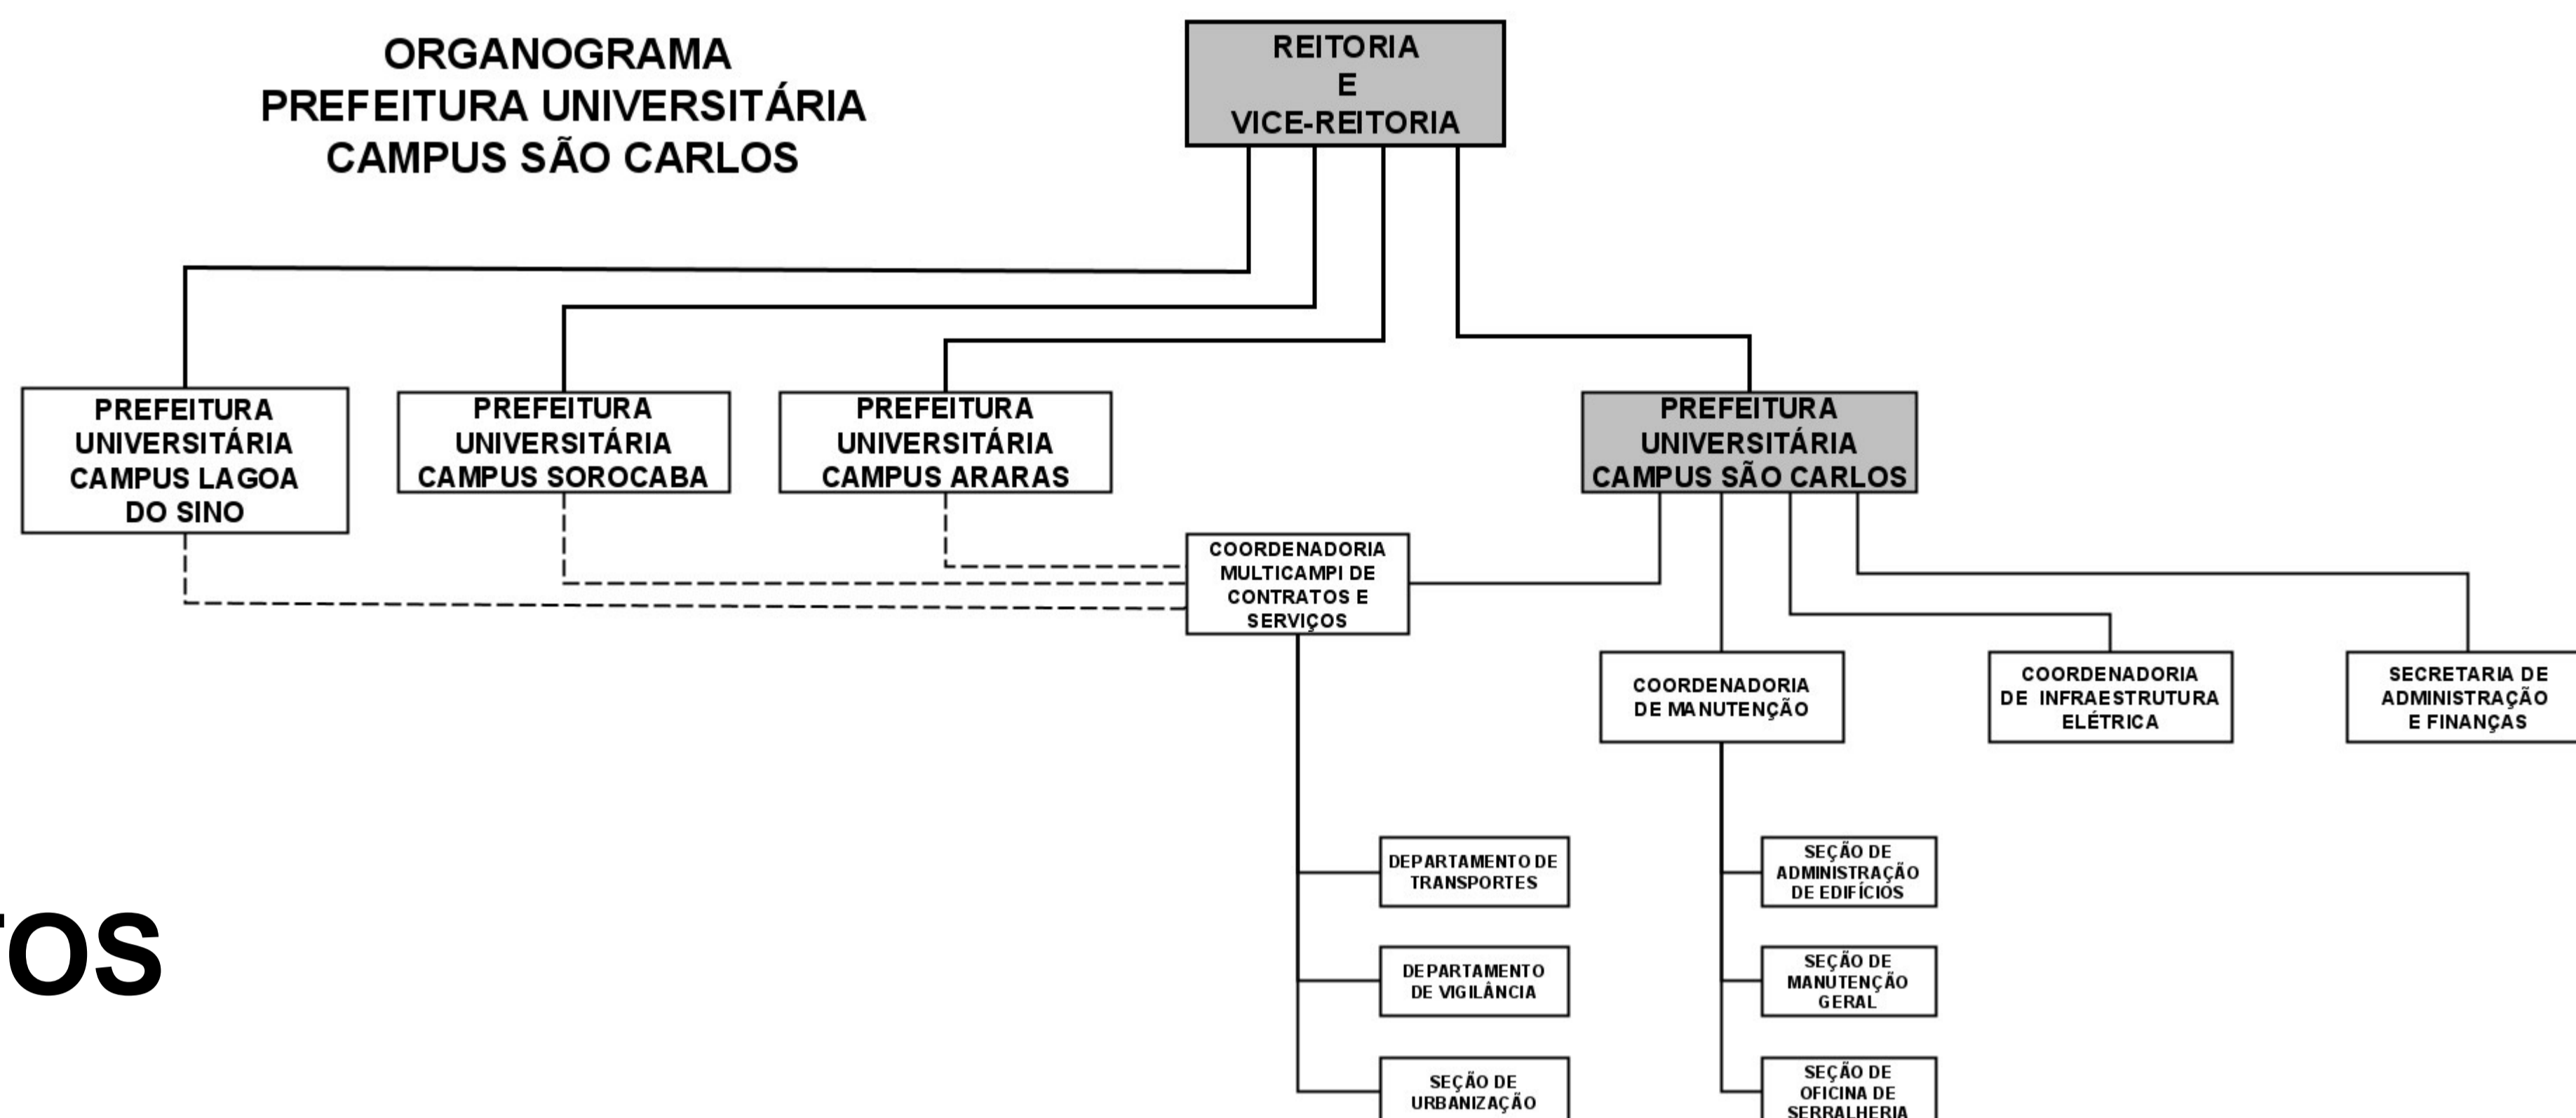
ORGANOGRAMA
PREFEITURA UNIVERSITÁRIA
CAMPUS SÃO CARLOS

REITORIA
E
VICE-REITORIA

PREFEITURA UNIVERSITÁRIA CAMPUS LAGOA DO SINO

PREFEITURA UNIVERSITÁRIA CAMPUS SOROCABA

PREFEITURA UNIVERSITÁRIA CAMPUS ARARAS

PREFEITURA UNIVERSITÁRIA CAMPUS SÃO CARLOS

COORDENADORIA MULTICAMPI DE CONTRATOS E SERVIÇOS

COORDENADORIA DE MANUTENÇÃO

COORDENADORIA DE INFRAESTRUTURA ELÉTRICA

SECRETARIA DE ADMINISTRAÇÃO E FINANÇAS

TOS

DEPARTAMENTO DE TRANSPORTES

DEPARTAMENTO DE VIGILÂNCIA

SEÇÃO DE URBANIZAÇÃO

SEÇÃO DE ADMINISTRAÇÃO DE EDIFÍCIOS

SEÇÃO DE MANUTENÇÃO GERAL

SEÇÃO DE OFICINA DE SERRALHERIA